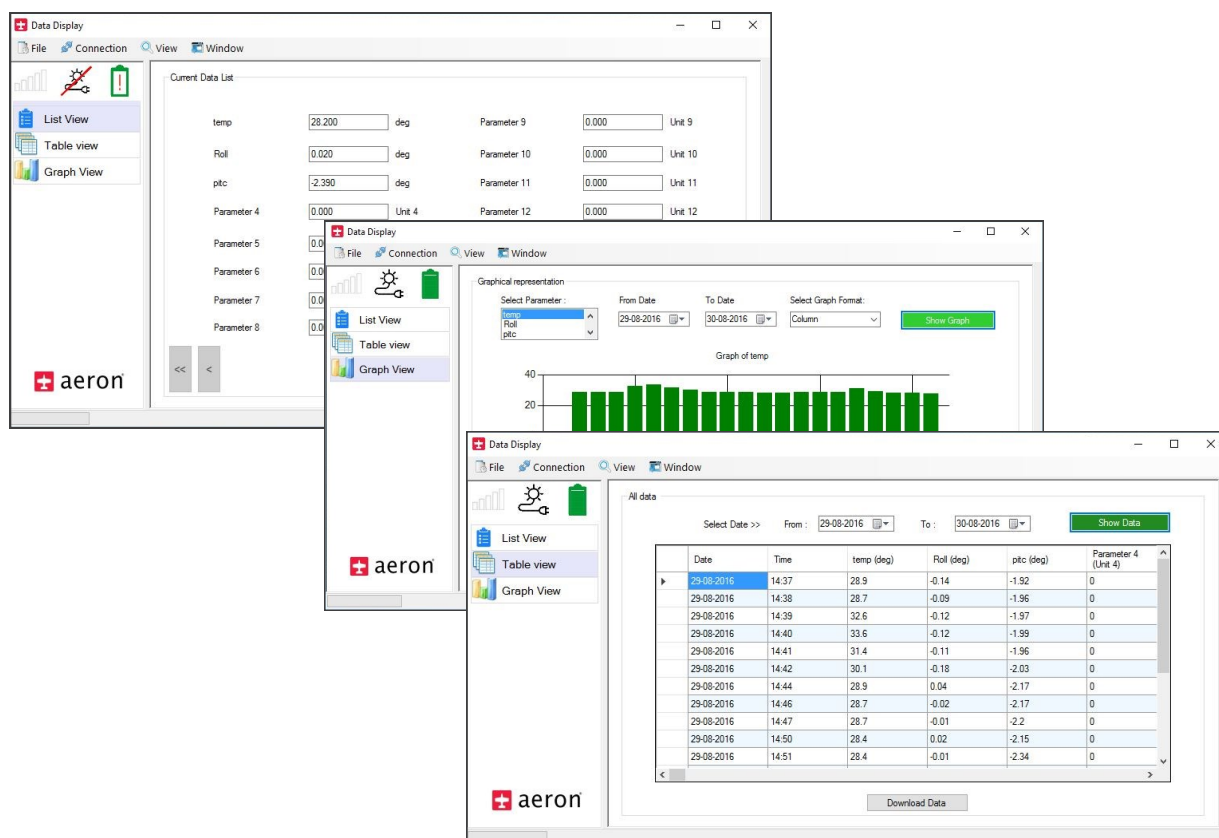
Data Display

File Connection View Window

List View
Table view
Graph View

Current Data List

temp 28.200 deg
Roll 0.020 deg
pitc -2.390 deg
Parameter 4 0.000 Unit 4
Parameter 5 0.0
Parameter 6 0.0
Parameter 7 0.0
Parameter 8 0.0

Parameter 9 0.000 Unit 9
Parameter 10 0.000 Unit 10
Parameter 11 0.000 Unit 11
Parameter 12 0.000 Unit 12

<< <

aeron

Data Display

File Connection View Window

List View
Table view
Graph View

Graphical representation

Select Parameter : temp Roll pitc
From Date 29-08-2016
To Date 30-08-2016
Select Graph Format: Column
Show Graph

Graph of temp

40
20

aeron

Data Display

File Connection View Window

List View
Table view
Graph View

All data

Select Date >> From : 29-08-2016 To : 30-08-2016 Show Data

| | Date | Time | temp (deg) | Roll (deg) | pitc (deg) | Parameter 4 (Unit 4) |
|---|---|---|---|---|---|---|
| ▸ | 29-08-2016 | 14:37 | 28.9 | -0.14 | -1.92 | 0 |
| | 29-08-2016 | 14:38 | 28.7 | -0.09 | -1.96 | 0 |
| | 29-08-2016 | 14:39 | 32.6 | -0.12 | -1.97 | 0 |
| | 29-08-2016 | 14:40 | 33.6 | -0.12 | -1.99 | 0 |
| | 29-08-2016 | 14:41 | 31.4 | -0.11 | -1.96 | 0 |
| | 29-08-2016 | 14:42 | 30.1 | -0.18 | -2.03 | 0 |
| | 29-08-2016 | 14:44 | 28.9 | 0.04 | -2.17 | 0 |
| | 29-08-2016 | 14:46 | 28.7 | -0.02 | -2.17 | 0 |
| | 29-08-2016 | 14:47 | 28.7 | -0.01 | -2.2 | 0 |
| | 29-08-2016 | 14:50 | 28.4 | 0.02 | -2.15 | 0 |
| | 29-08-2016 | 14:51 | 28.4 | -0.01 | -2.34 | 0 |

Download Data

aeron